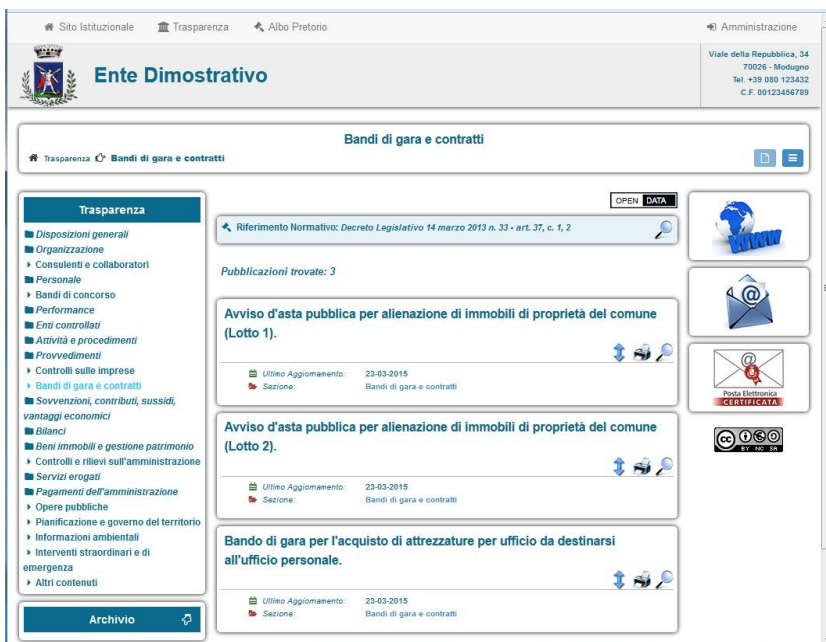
Sito Istituzionale  Trasparenza  Albo Pretorio  Amministrazione

Ente Dimostrativo

Viale della Repubblica, 34
70026 - Modugno
Tel. +39 080 123432
C.F. 00123456789

Bandi di gara e contratti

Trasparenza  Bandi di gara e contratti

Trasparenza
Disposizioni generali
Organizzazione
Consulenti e collaboratori
Personale
Bandi di concorso
Performance
Enti controllati
Attività e procedimenti
Provvedimenti
Controlli sulle imprese
Bandi di gara e contratti
Sovvenzioni, contributi, sussidi, vantaggi economici
Bilanci
Beni immobili e gestione patrimonio
Controlli e rilievi sull'amministrazione
Servizi erogati
Pagamenti dell'amministrazione
Opere pubbliche
Pianificazione e governo del territorio
Informazioni ambientali
Interventi straordinari e di emergenza
Altri contenuti

Archivio

OPEN DATA

Riferimento Normativo: Decreto Legislativo 14 marzo 2013 n. 33 - art. 37, c. 1, 2

Pubblicazioni trovate: 3

Avviso d'asta pubblica per alienazione di immobili di proprietà del comune (Lotto 1).
Ultimo Aggiornamento: 23-03-2015
Sezione: Bandi di gara e contratti

Avviso d'asta pubblica per alienazione di immobili di proprietà del comune (Lotto 2).
Ultimo Aggiornamento: 23-03-2015
Sezione: Bandi di gara e contratti

Bando di gara per l'acquisto di attrezzature per ufficio da destinarsi all'ufficio personale.
Ultimo Aggiornamento: 23-03-2015
Sezione: Bandi di gara e contratti

WWW

Posta Elettronica CERTIFICATA

cc BY NC SA